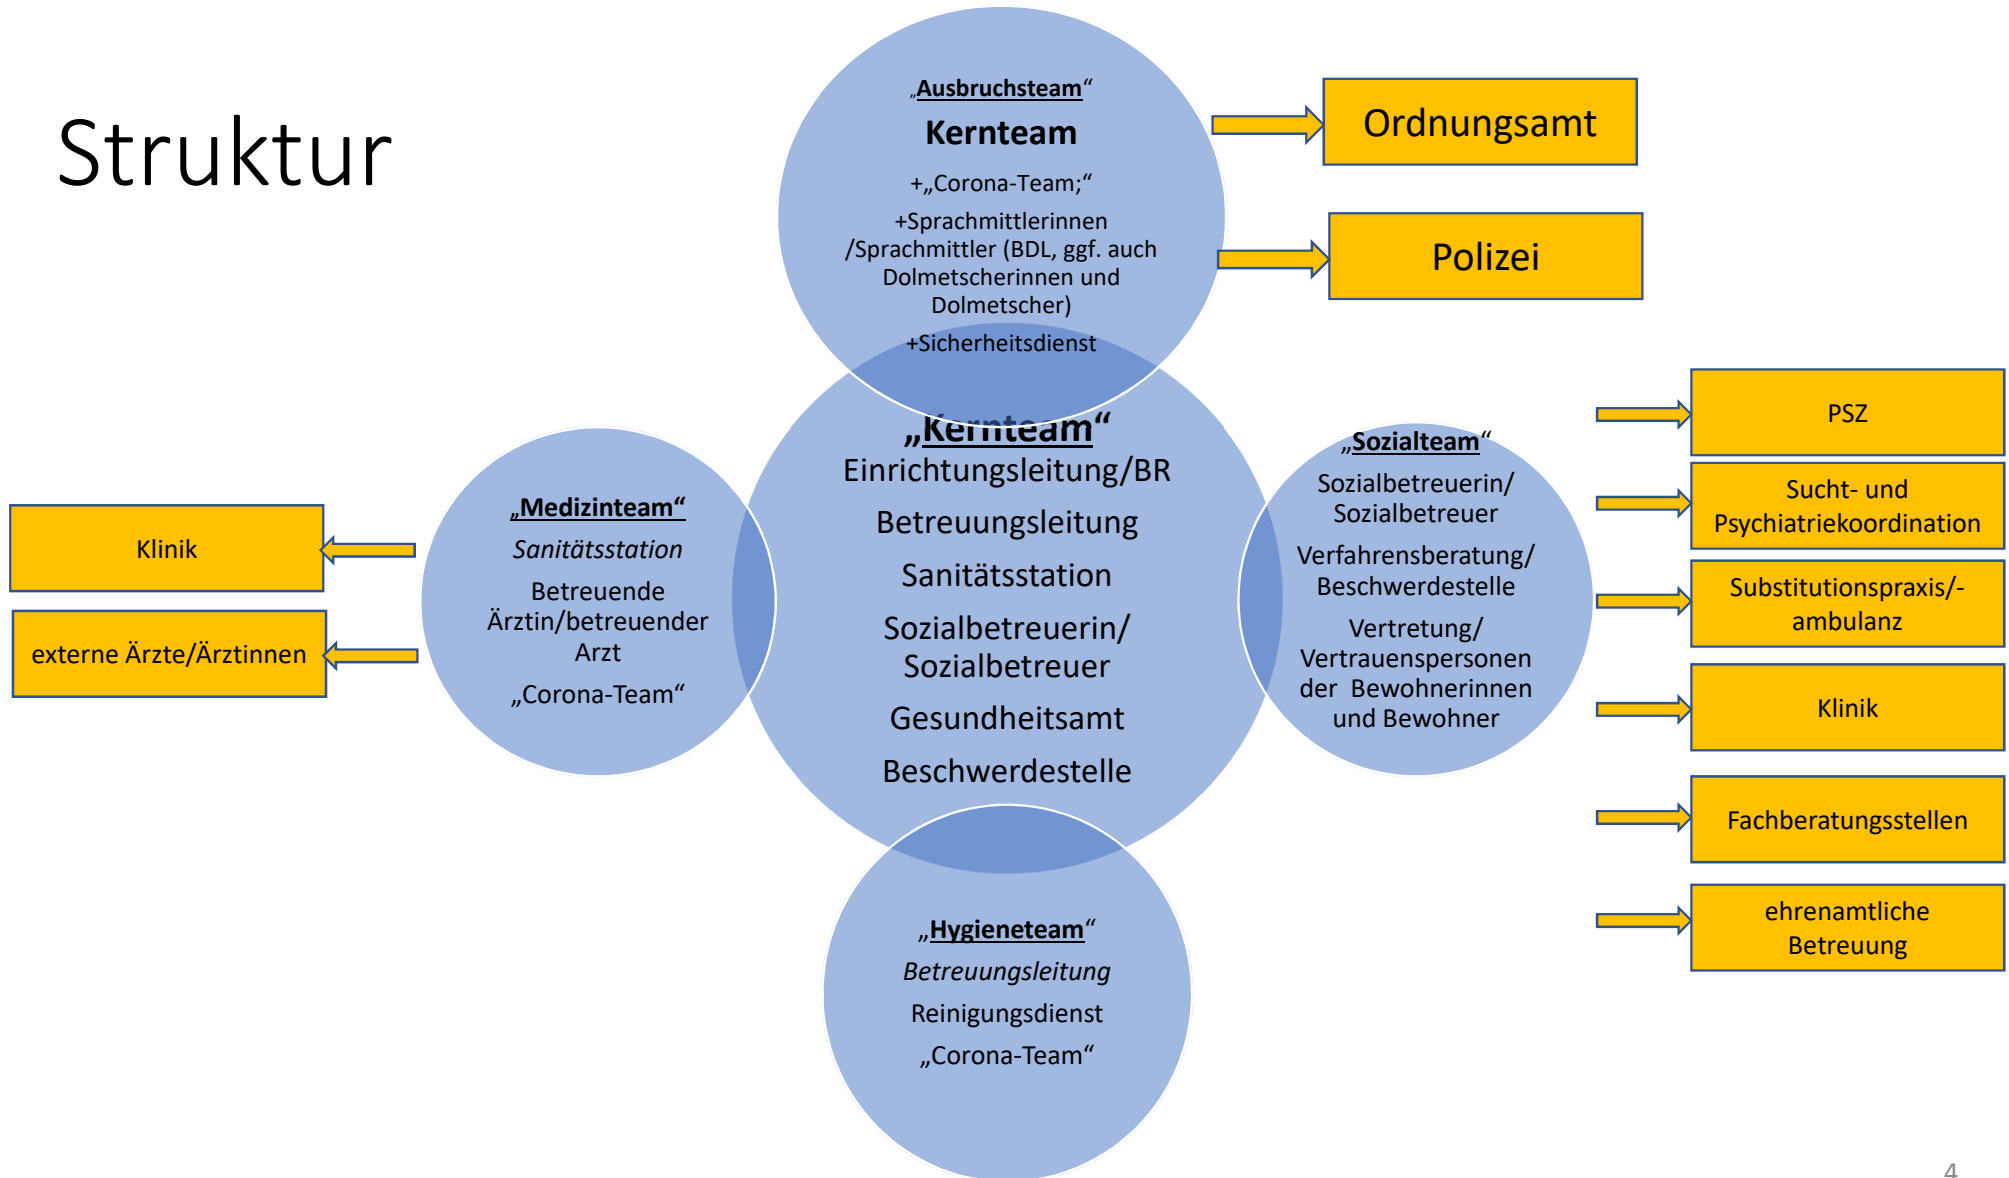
Struktur

„Ausbruchsteam“

Kernteam

+„Corona-Team;“

+Sprachmittlerinnen /Sprachmittler (BDL, ggf. auch Dolmetscherinnen und Dolmetscher)

+Sicherheitsdienst

Ordnungsamt

Polizei

„Kernteam“

Einrichtungsleitung/BR

Betreuungsleitung

Sanitätsstation

Sozialbetreuerin/ Sozialbetreuer

Gesundheitsamt

Beschwerdestelle

„Medizinteam“

Sanitätsstation

Betreuende Ärztin/betreuender Arzt

„Corona-Team“

Klinik

externe Ärzte/Ärztinnen

„Sozialteam“

Sozialbetreuerin/ Sozialbetreuer

Verfahrensberatung/ Beschwerdestelle

Vertretung/ Vertrauenspersonen der Bewohnerinnen und Bewohner

PSZ

Sucht- und Psychiatriekoordination

Substitutionspraxis/-ambulanz

Klinik

Fachberatungsstellen

ehrenamtliche Betreuung

„Hygieneteam“

Betreuungsleitung

Reinigungsdienst

„Corona-Team“

4